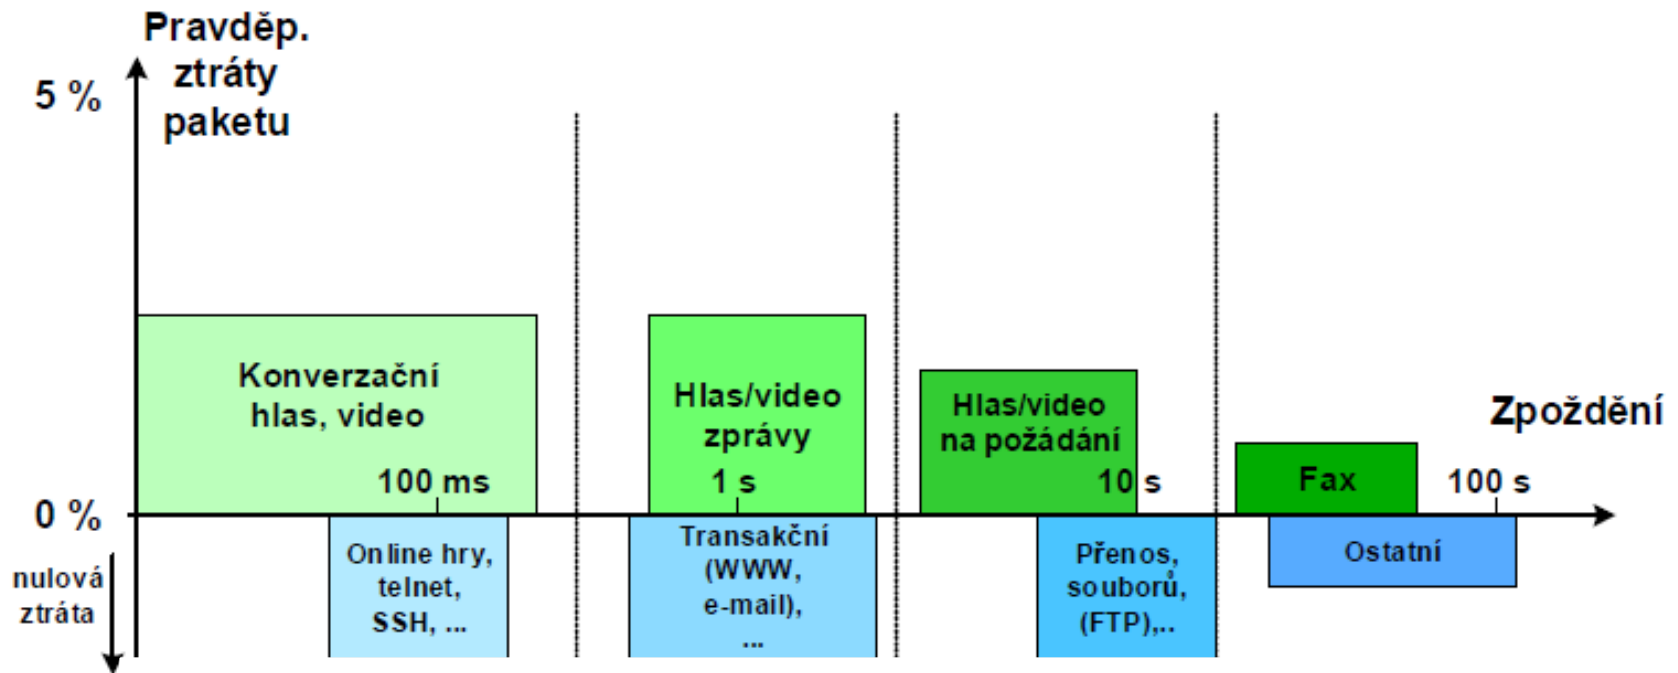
Pravděp. ztráty paketu

5 %

Konverzační hlas, video

100 ms

Hlas/video zprávy

1 s

Hlas/video na požádání

10 s

Zpoždění

Fax

100 s

0 %

nulová ztráta

Online hry, telnet, SSH, ...

Transakční (WWW, e-mail), ...

Přenos, souborů, (FTP),..

Ostatní